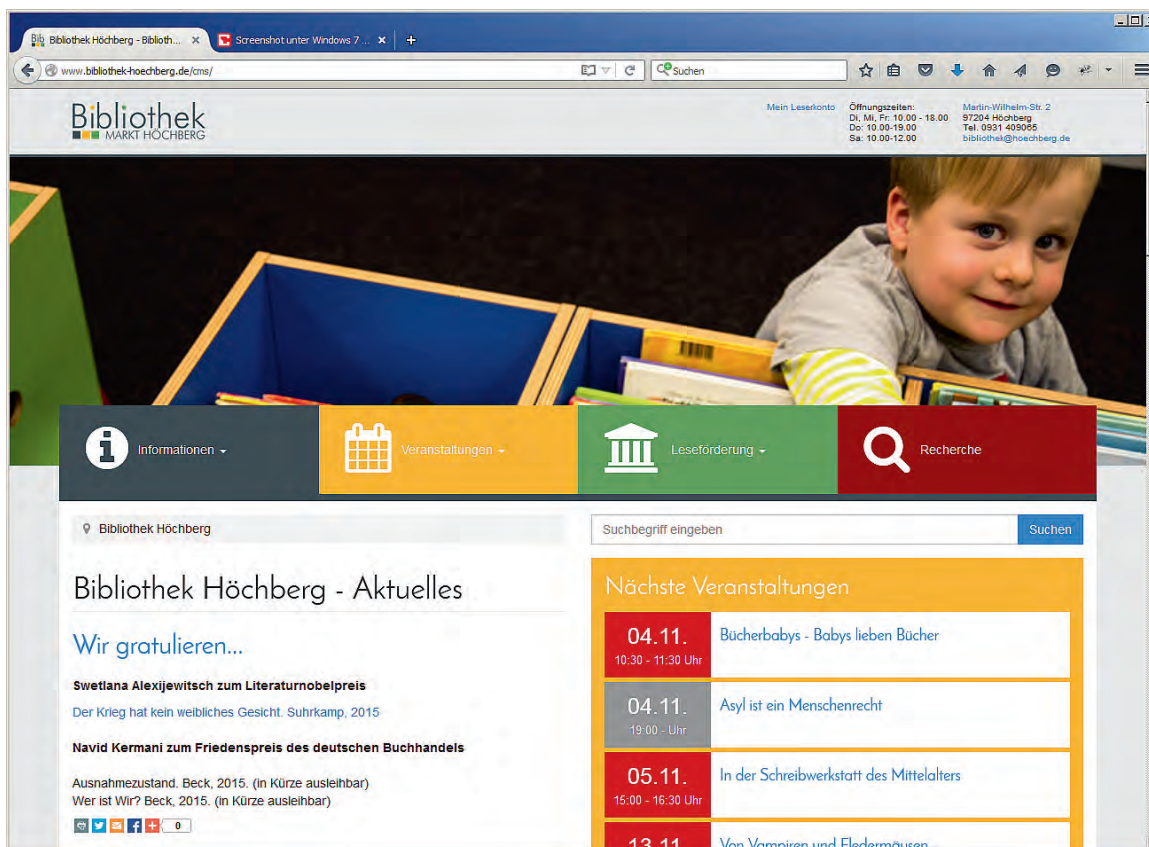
Bibliothek Höchberg - Biblioth... ×
Screenshot unter Windows 7 ... ×
+
www.bibliothek-hoechberg.de/cms/
Suchen

Bibliothek
MARKT HÖCHBERG

Mein Leserkonto
Öffnungszeiten:
Di, Mi, Fr: 10.00 - 18.00
Do: 10.00-19.00
Sa: 10.00-12.00
Martin-Wilhelm-Str. 2
97204 Höchberg
Tel. 0931 409065
bibliothek@hoechberg.de

Informationen
Veranstaltungen
Leseförderung
Recherche

Bibliothek Höchberg

Suchbegriff eingeben
Suchen

Bibliothek Höchberg - Aktuelles

Wir gratulieren...

Swetlana Alexijewitsch zum Literaturnobelpreis

Der Krieg hat kein weibliches Gesicht. Suhrkamp, 2015

Navid Kermani zum Friedenspreis des deutschen Buchhandels

Ausnahmezustand. Beck, 2015. (in Kürze ausleihbar)
Wer ist Wir? Beck, 2015. (in Kürze ausleihbar)

0

Nächste Veranstaltungen

04.11.
10:30 - 11:30 Uhr
Bücherbabys - Babys lieben Bücher

04.11.
19:00 - Uhr
Asyl ist ein Menschenrecht

05.11.
15:00 - 16:30 Uhr
In der Schreibwerkstatt des Mittelalters

13.11.
Von Vampiren und Fledermäusen